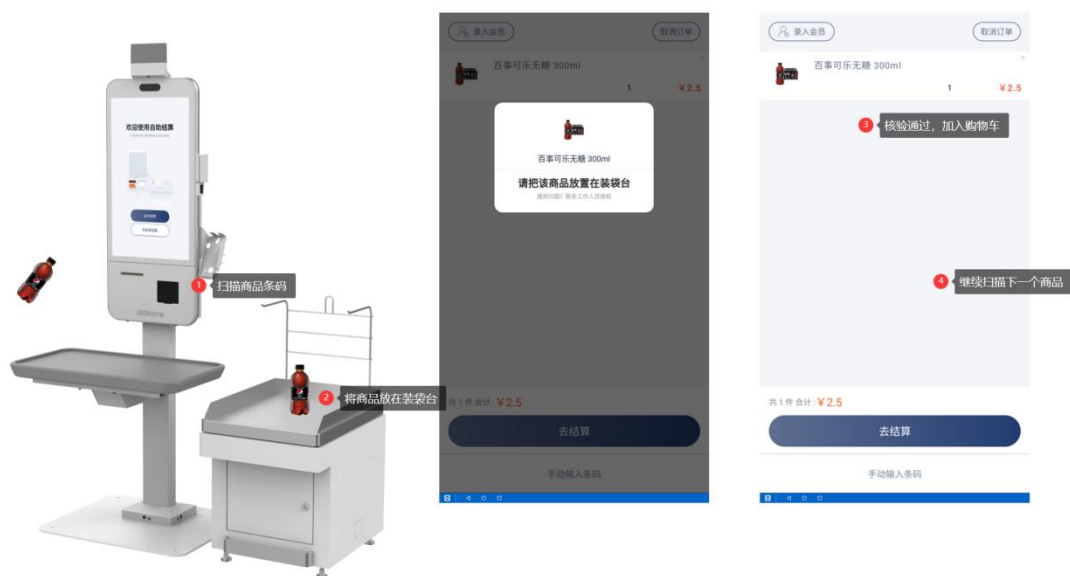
欢迎使用自助结算

1 扫描商品条码

2 将商品放在装袋台

录入会员
取消订单
百事可乐无糖 300ml
1 ￥2.5

百事可乐无糖 300ml
请把该商品放置在装袋台
遇到问题？联系工作人员receive

共 1 件 合计：￥2.5
去结算
手动输入条码

录入会员
取消订单
百事可乐无糖 300ml
1 ￥2.5

3 核验通过，加入购物车

4 继续扫描下一个商品

共 1 件 合计：￥2.5
去结算
手动输入条码